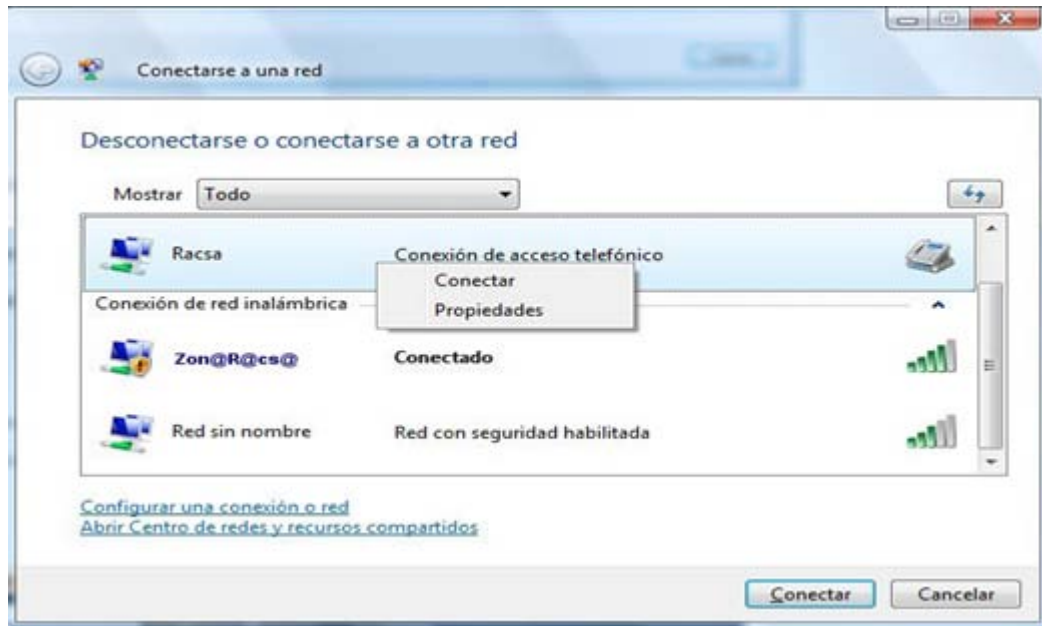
Conectarse a una red

Desconectarse o conectarse a otra red

Mostrar Todo

Racsa

Conexión de acceso telefónico

Conectar

Propiedades

Conexión de red inalámbrica

Zon@R@cs@

Conectado

Red sin nombre

Red con seguridad habilitada

Configurar una conexión o red

Abrir Centro de redes y recursos compartidos

Conectar

Cancelar